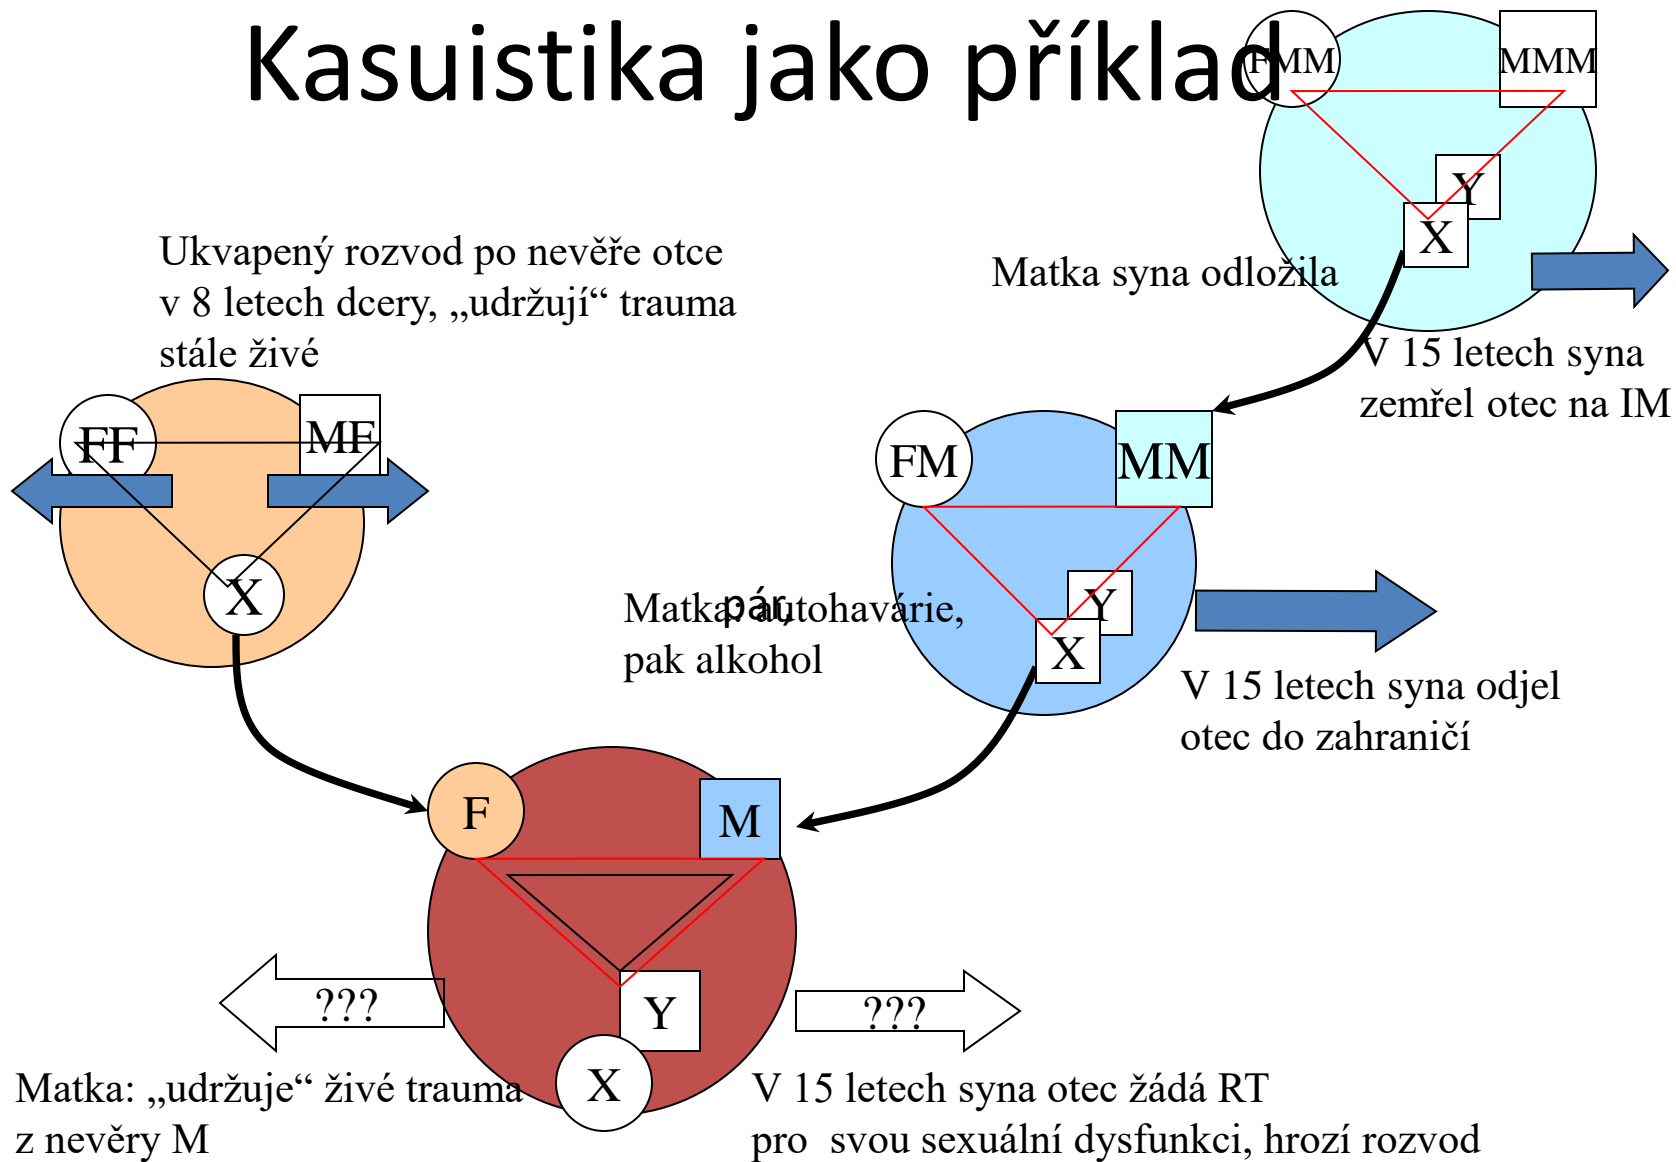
Kasuistika jako příklad

FMM

MMM

Y

X

Matka syna odložila

V 15 letech syna zemřel otec na IM

Ukvapený rozvod po nevěře otce v 8 letech dcery, „udržují“ trauma stále živé

FF

MF

X

FM

MM

Y

X

Matka: autohavárie, pár, pak alkohol

V 15 letech syna odjel otec do zahraničí

F

M

Y

X

???

???

Matka: „udržuje“ živé trauma z nevěry M

V 15 letech syna otec žádá RT pro svou sexuální dysfunkci, hrozí rozvod